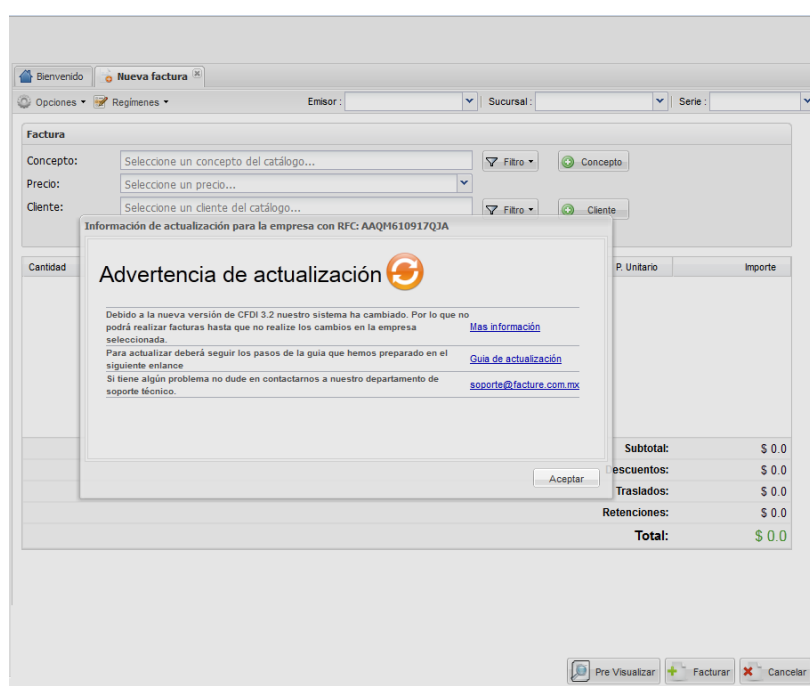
Bienvenido | Nueva factura

Opciones ▾ Regímenes ▾ Emisor : Sucursal : Serie :

Factura

Concepto: Seleccione un concepto del catálogo... Filtro ▾ Concepto

Precio: Seleccione un precio...

Cliente: Seleccione un cliente del catálogo... Filtro ▾ Cliente

Cantidad | P. Unitario | Importe

Información de actualización para la empresa con RFC: AAQM610917QJA

Advertencia de actualización

| | |
|---|---|
| Debido a la nueva versión de CFDI 3.2 nuestro sistema ha cambiado. Por lo que no podrá realizar facturas hasta que no realice los cambios en la empresa seleccionada. | Mas información |
| Para actualizar deberá seguir los pasos de la guía que hemos preparado en el siguiente enlance | Guía de actualización |
| Si tiene algún problema no dude en contactarnos a nuestro departamento de soporte técnico. | soporte@facture.com.mx |

Aceptar

Subtotal: $ 0.0
Descuentos: $ 0.0
Traslados: $ 0.0
Retenciones: $ 0.0
Total: $ 0.0

Pre Visualizar | Facturar | Cancelar